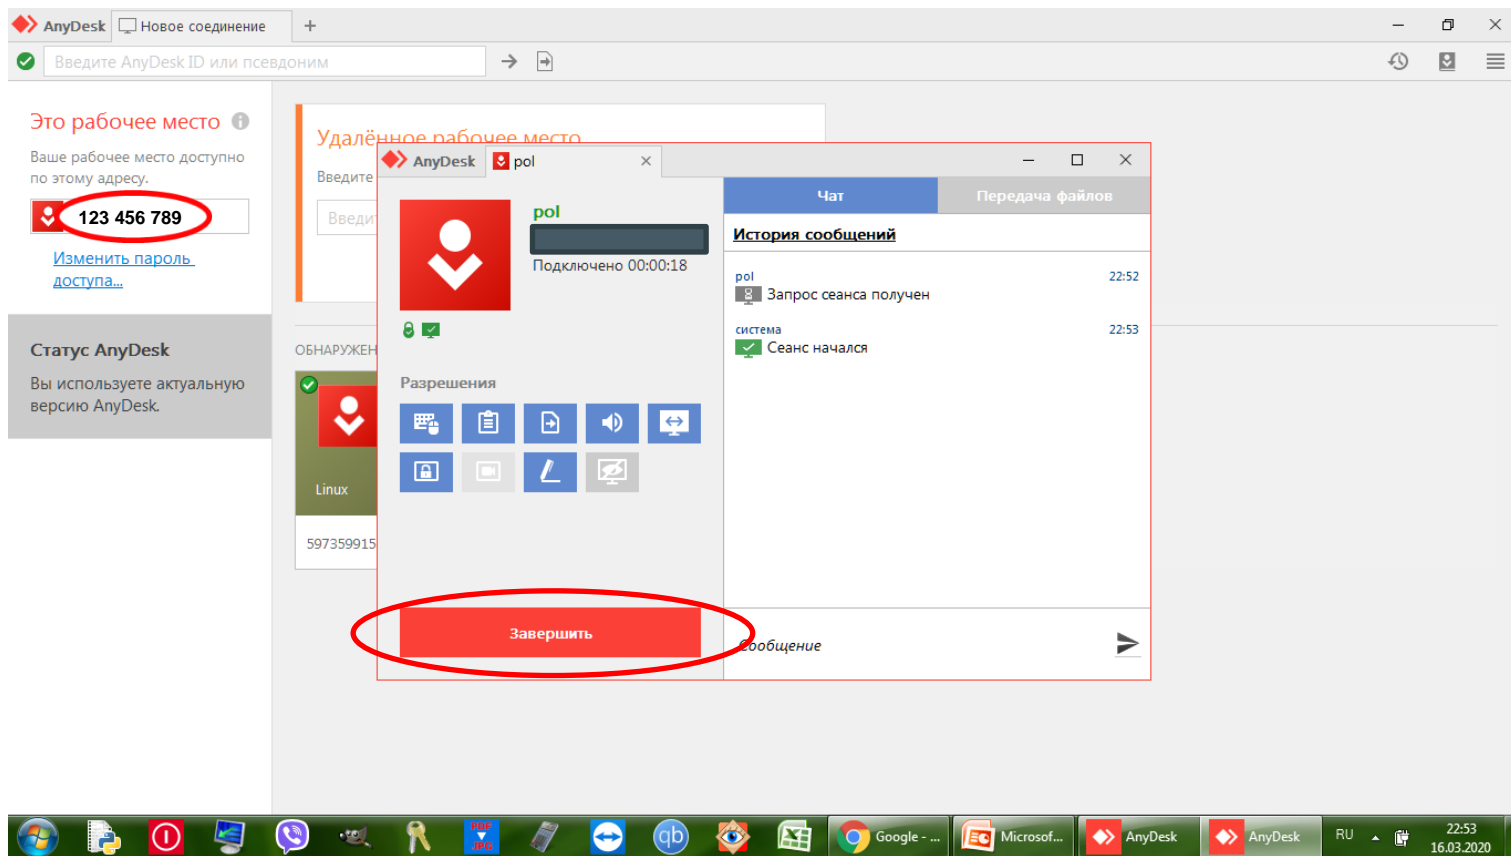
AnyDesk Новое соединение +

Введите AnyDesk ID или псевдоним

Это рабочее место

Ваше рабочее место доступно по этому адресу.

123 456 789

Изменить пароль доступа...

Статус AnyDesk

Вы используете актуальную версию AnyDesk.

Удалённое рабочее место

Введите

Введи

ОБНАРУЖЕН

Linux

597359915

AnyDesk pol

pol

Подключено 00:00:18

Разрешения

Завершить

Чат

Передача файлов

История сообщений

pol 22:52

Запрос сеанса получен

система 22:53

Сеанс начался

Сообщение

Google - ...

Microsof...

AnyDesk

AnyDesk

RU

22:53
16.03.2020